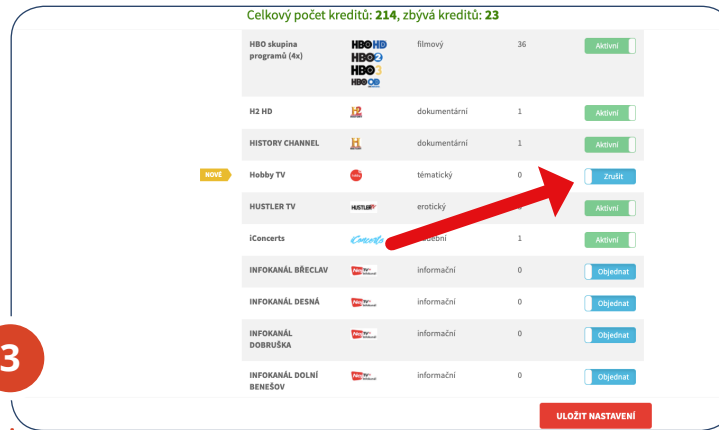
Celkový počet kreditů: 214, zbývá kreditů: 23

| | | | | |
|---|---|---|---|---|
| HBO skupina programů (4x) | HBO HD HBO2 HBO3 HBO OD | filmový | 36 | Aktivní |
| H2 HD | H2 | dokumentární | 1 | Aktivní |
| HISTORY CHANNEL | H | dokumentární | 1 | Aktivní |
| NOVÉ Hobby TV | | tématický | 0 | Zrušit |
| HUSTLER TV | HUSTLER | erotický | 0 | Aktivní |
| iConcerts | iConcerts | hudební | 1 | Aktivní |
| INFOKANÁL BŘECLAV | | informační | 0 | Objednat |
| INFOKANÁL DESNÁ | | informační | 0 | Objednat |
| INFOKANÁL DOBRUŠKA | | informační | 0 | Objednat |
| INFOKANÁL DOLNÍ BENEŠOV | | informační | 0 | Objednat |

3

ULOŽIT NASTAVENÍ